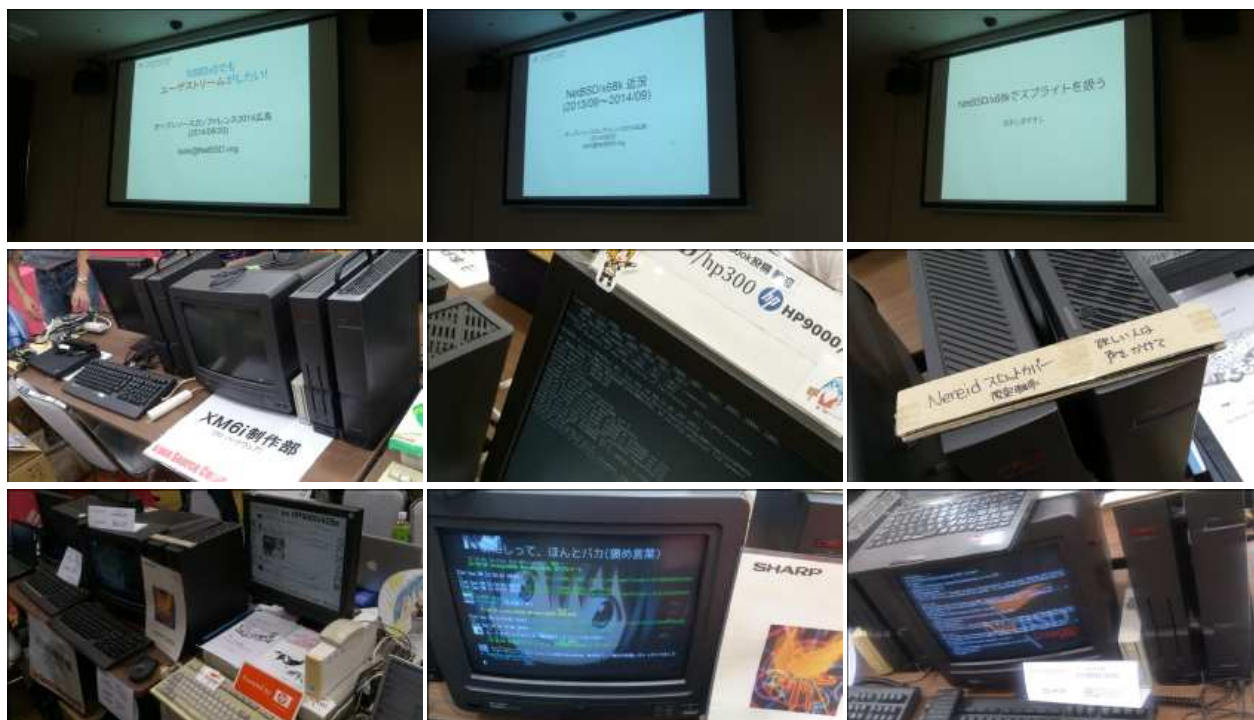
NetBSDでも
ユーザーストリームがしたい!

オープンソースカンファレンス2014広島
(2014/09/20)

NetBSD/x68k 近況
(2013/09〜2014/09)

NetBSD/x68kでスプライトを扱う

XM6i制作部

/hp300
HP9000

Nereid スロットカバー
試作1号機

欲しい人は
声をかけて

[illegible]して、ほんとバカ(褒め言葉)

SHARP